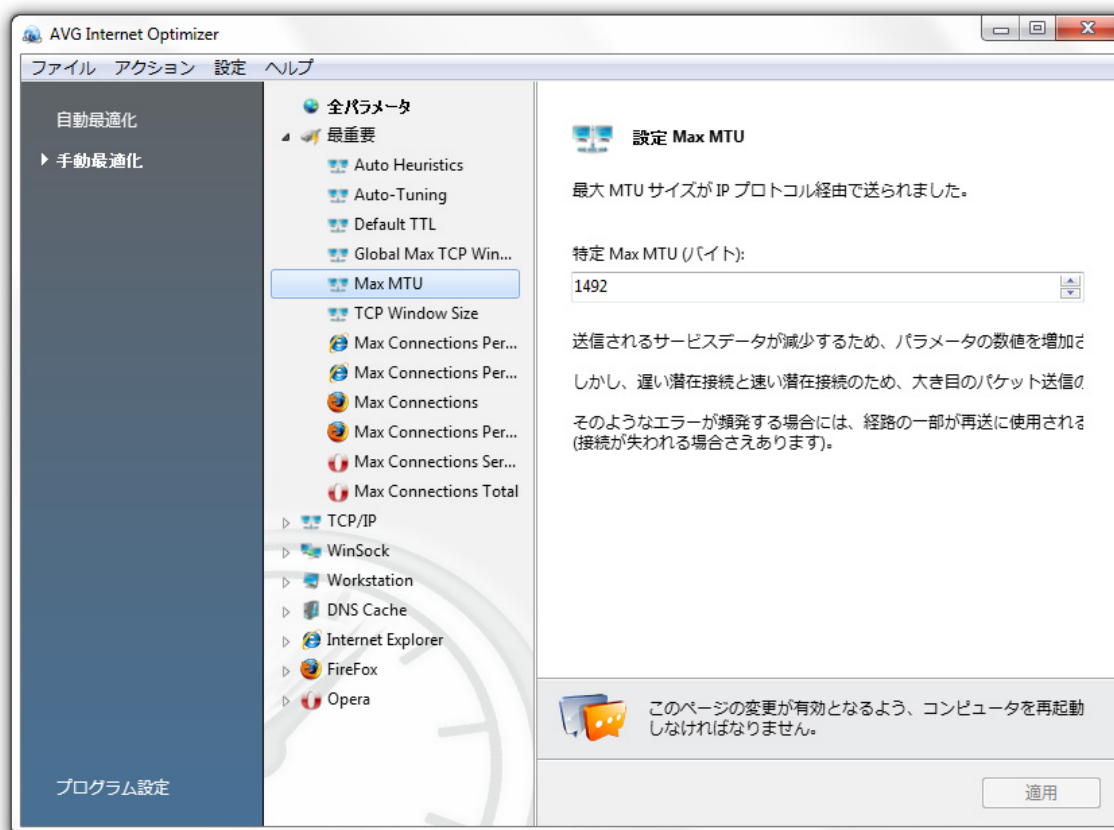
AVG Internet Optimizer

ファイル アクション 設定 ヘルプ

自動最適化
手動最適化

全パラメータ
最重要
Auto Heuristics
Auto-Tuning
Default TTL
Global Max TCP Win...
Max MTU
TCP Window Size
Max Connections Per...
Max Connections Per...
Max Connections
Max Connections Per...
Max Connections Ser...
Max Connections Total
TCP/IP
WinSock
Workstation
DNS Cache
Internet Explorer
FireFox
Opera

設定 Max MTU

最大 MTU サイズが IP プロトコル経由で送られました。

特定 Max MTU (バイト):

1492

送信されるサービスデータが減少するため、パラメータの数値を増加さ

しかし、遅い潜在接続と速い潜在接続のため、大き目のパケット送信の

そのようなエラーが頻発する場合には、経路の一部が再送に使用されき
(接続が失われる場合さえあります)。

このページの変更が有効となるよう、コンピュータを再起動しなければなりません。

プログラム設定

適用